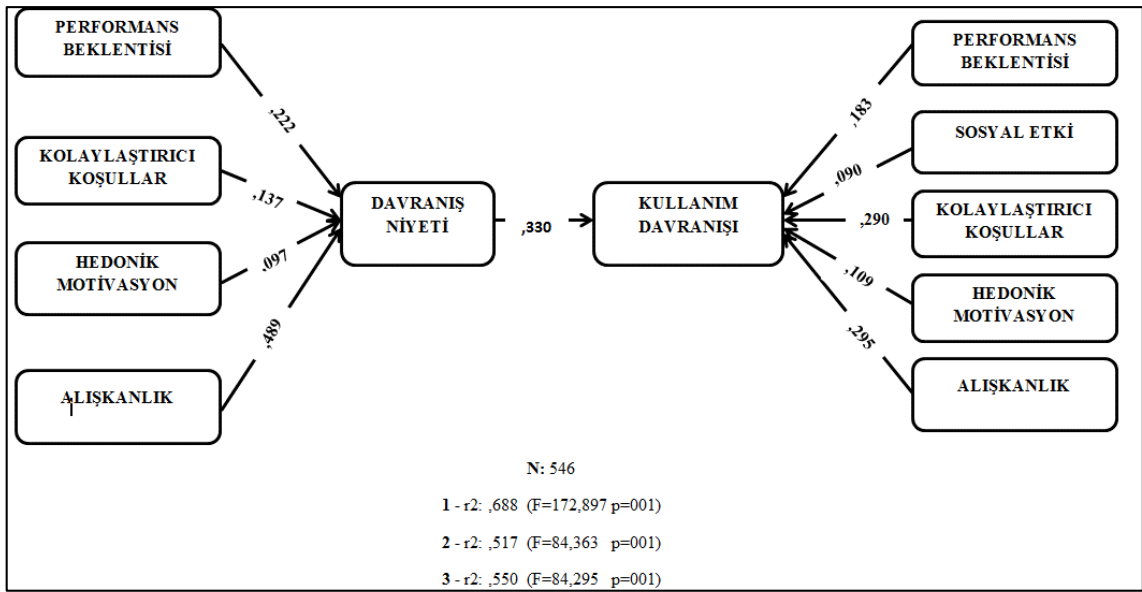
PERFORMANS BEKLENTİSİ

,222

KOLAYLAŞTIRICI KOŞULLAR

,137

HEDONİK MOTİVASYON

.097

,489

ALIŞKANLIK

DAVRANIŞ NİYETİ

,330

KULLANIM DAVRANIŞI

PERFORMANS BEKLENTİSİ

,183

SOSYAL ETKİ

,090

KOLAYLAŞTIRICI KOŞULLAR

,290

,109

HEDONİK MOTİVASYON

,295

ALIŞKANLIK

N: 546

1 - r2: ,688 (F=172,897 p=001)

2 - r2: ,517 (F=84,363 p=001)

3 - r2: ,550 (F=84,295 p=001)